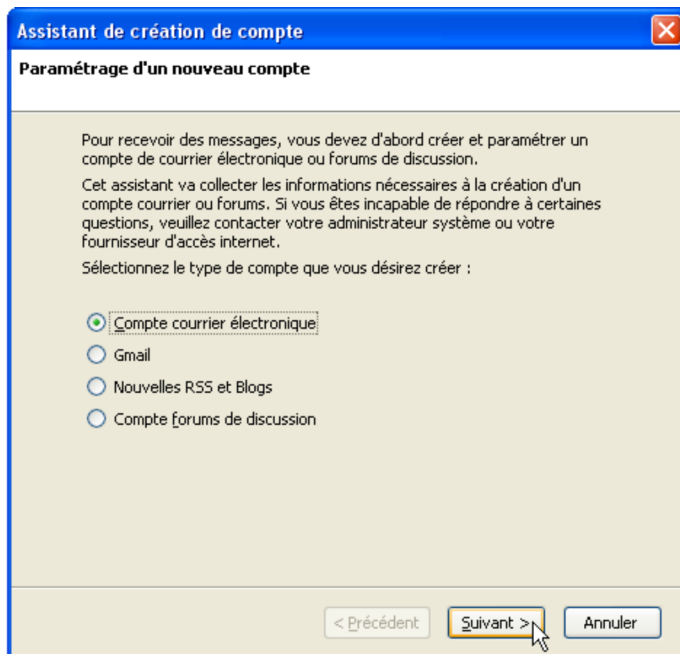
Assistant de création de compte

Paramétrage d'un nouveau compte

Pour recevoir des messages, vous devez d'abord créer et paramétrer un compte de courrier électronique ou forums de discussion.

Cet assistant va collecter les informations nécessaires à la création d'un compte courrier ou forums. Si vous êtes incapable de répondre à certaines questions, veuillez contacter votre administrateur système ou votre fournisseur d'accès internet.

Sélectionnez le type de compte que vous désirez créer :

Compte courrier électronique
Gmail
Nouvelles RSS et Blogs
Compte forums de discussion

< Précédent
Suivant >
Annuler